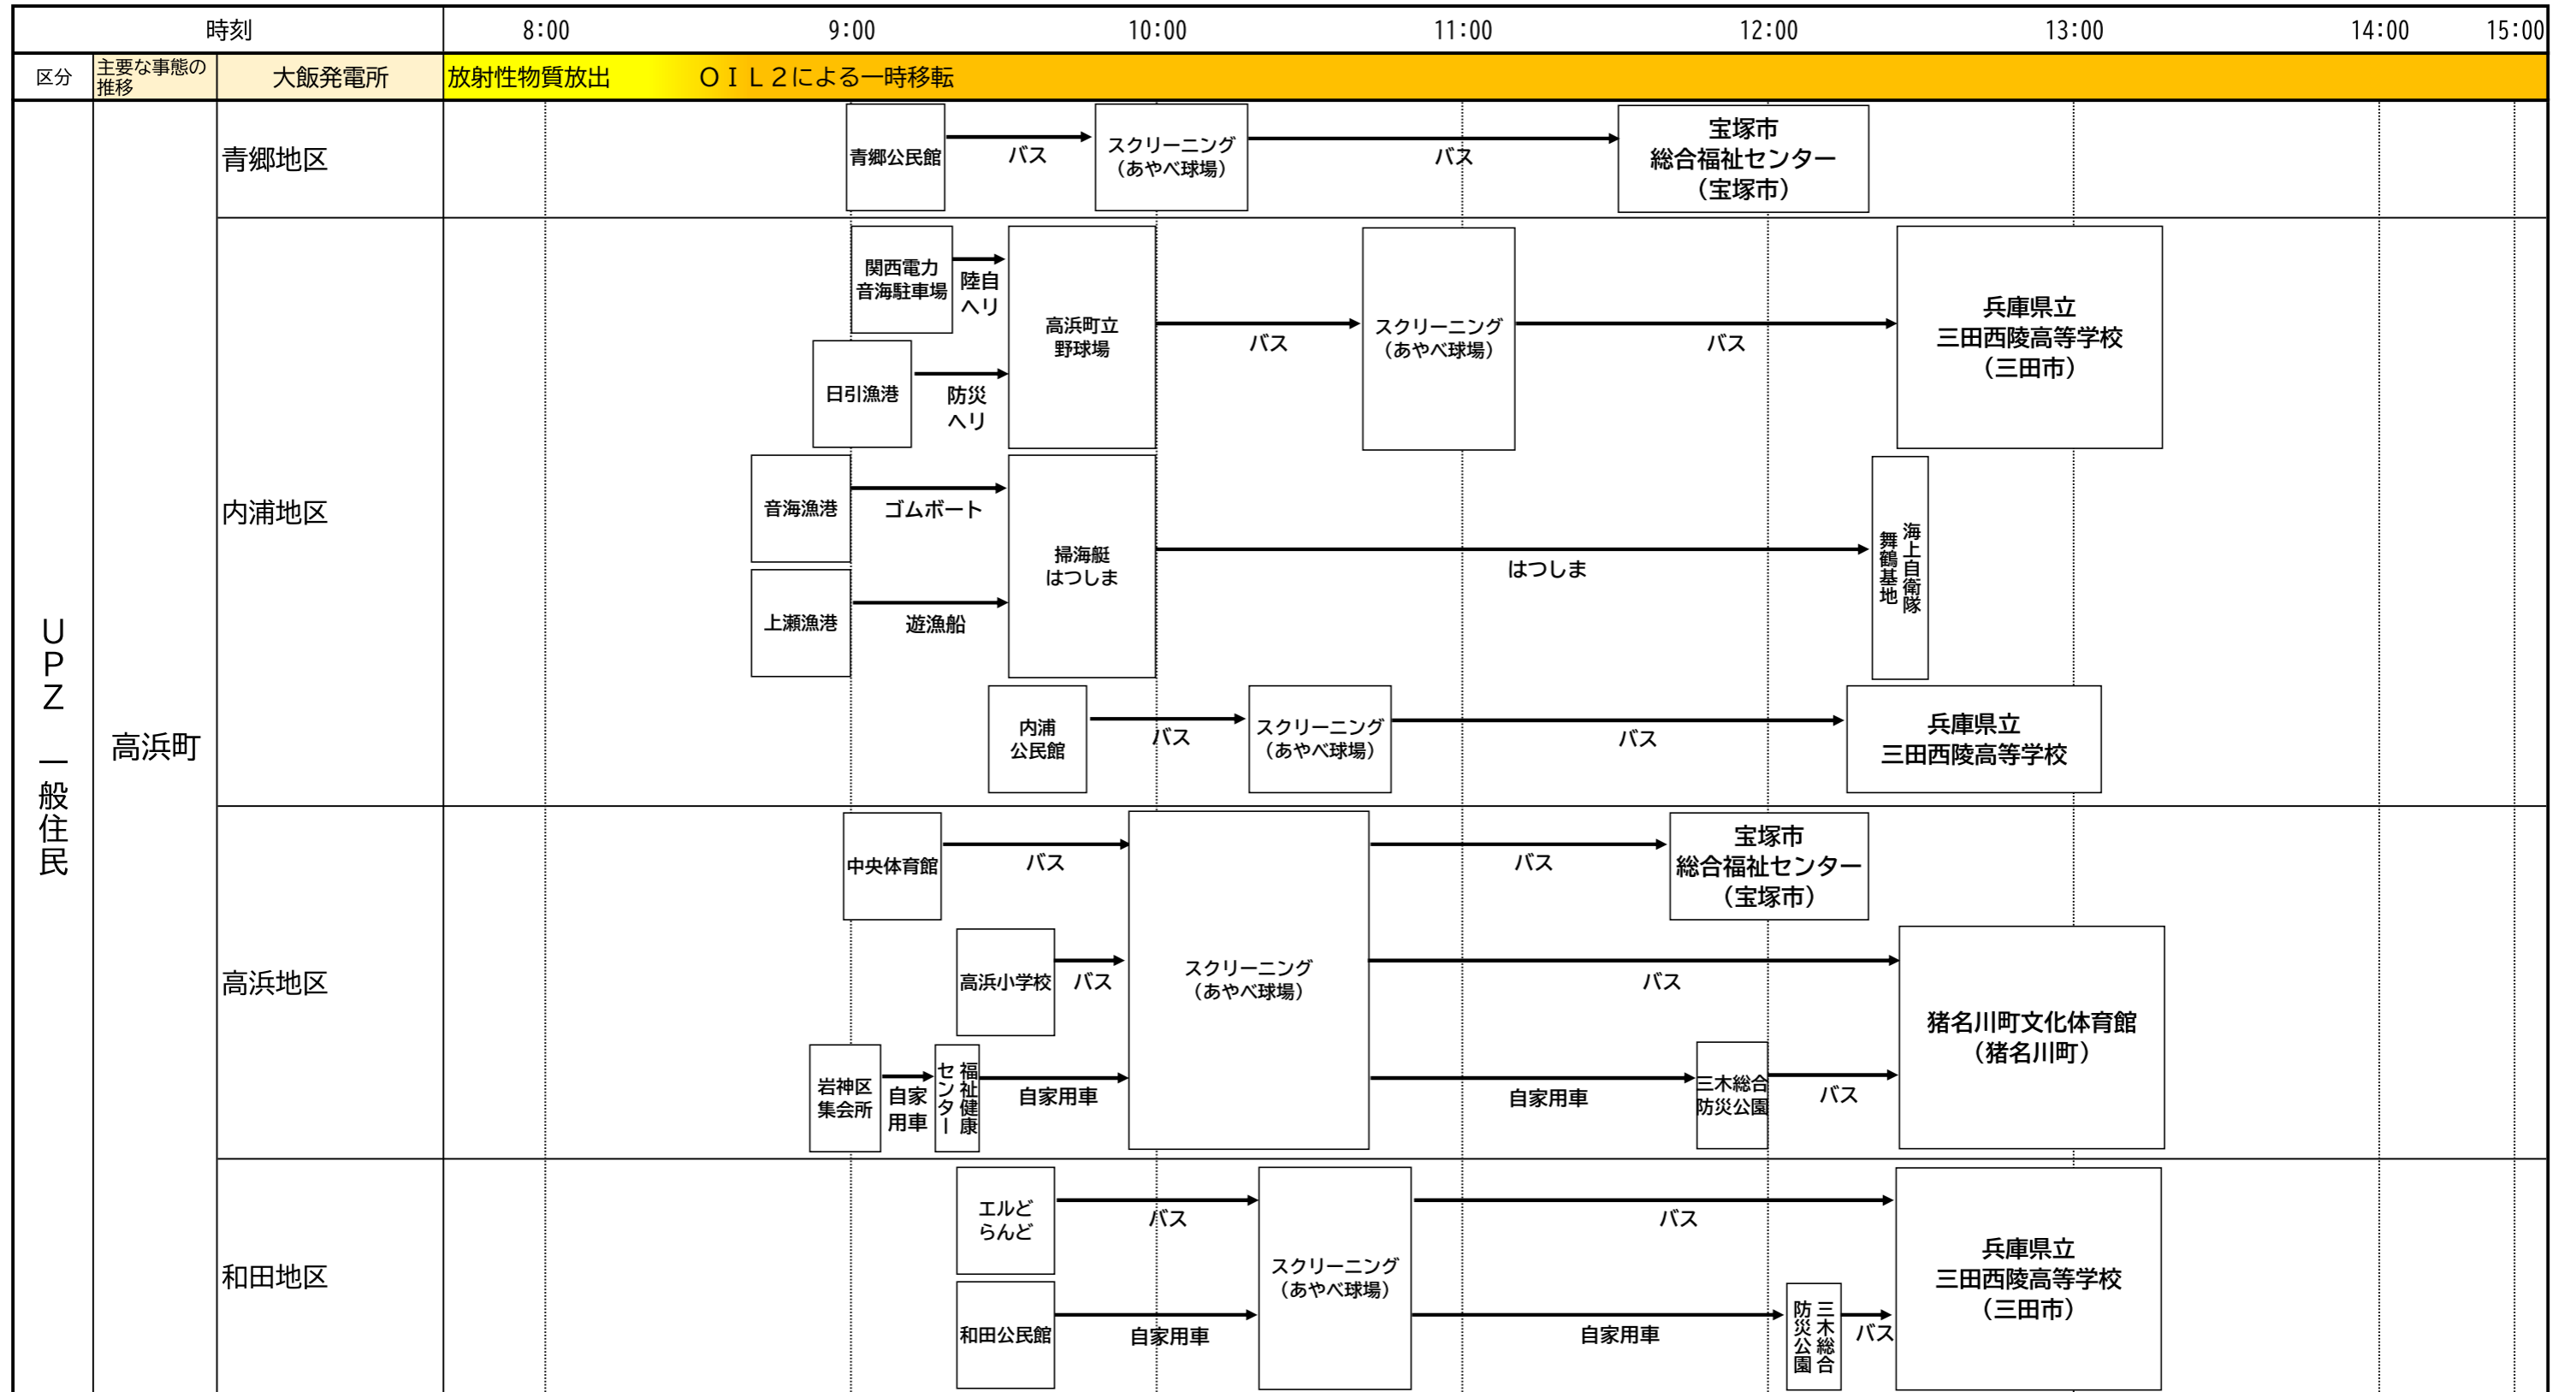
| 時刻 | | | 8:00 | 9:00 | 10:00 | 11:00 | 12:00 | 13:00 | 14:00 | 15:00 |
|---|---|---|---|---|---|---|---|---|---|---|
| 区分 | 主要な事態の推移 | 大飯発電所 | 放射性物質放出　ＯＩＬ２による一時移転 | | | | | | | |

UPZ一般住民

高浜町

青郷地区

青郷公民館　バス　スクリーニング（あやべ球場）　バス　宝塚市総合福祉センター（宝塚市）

内浦地区

関西電力音海駐車場　陸自ヘリ
日引漁港　防災ヘリ
高浜町立野球場　バス　スクリーニング（あやべ球場）　バス　兵庫県立三田西陵高等学校（三田市）

音海漁港　ゴムボート
上瀬漁港　遊漁船
掃海艇はつしま　はつしま　海上自衛隊舞鶴基地

内浦公民館　バス　スクリーニング（あやべ球場）　バス　兵庫県立三田西陵高等学校

高浜地区

中央体育館　バス
スクリーニング（あやべ球場）　バス　宝塚市総合福祉センター（宝塚市）
高浜小学校　バス
バス
猪名川町文化体育館（猪名川町）
岩神区集会所　自家用車　福祉健康センター　自家用車
自家用車　三木総合防災公園　バス

和田地区

エルどらんど　バス
スクリーニング（あやべ球場）　バス
和田公民館　自家用車
自家用車　三木総合防災公園　バス
兵庫県立三田西陵高等学校（三田市）